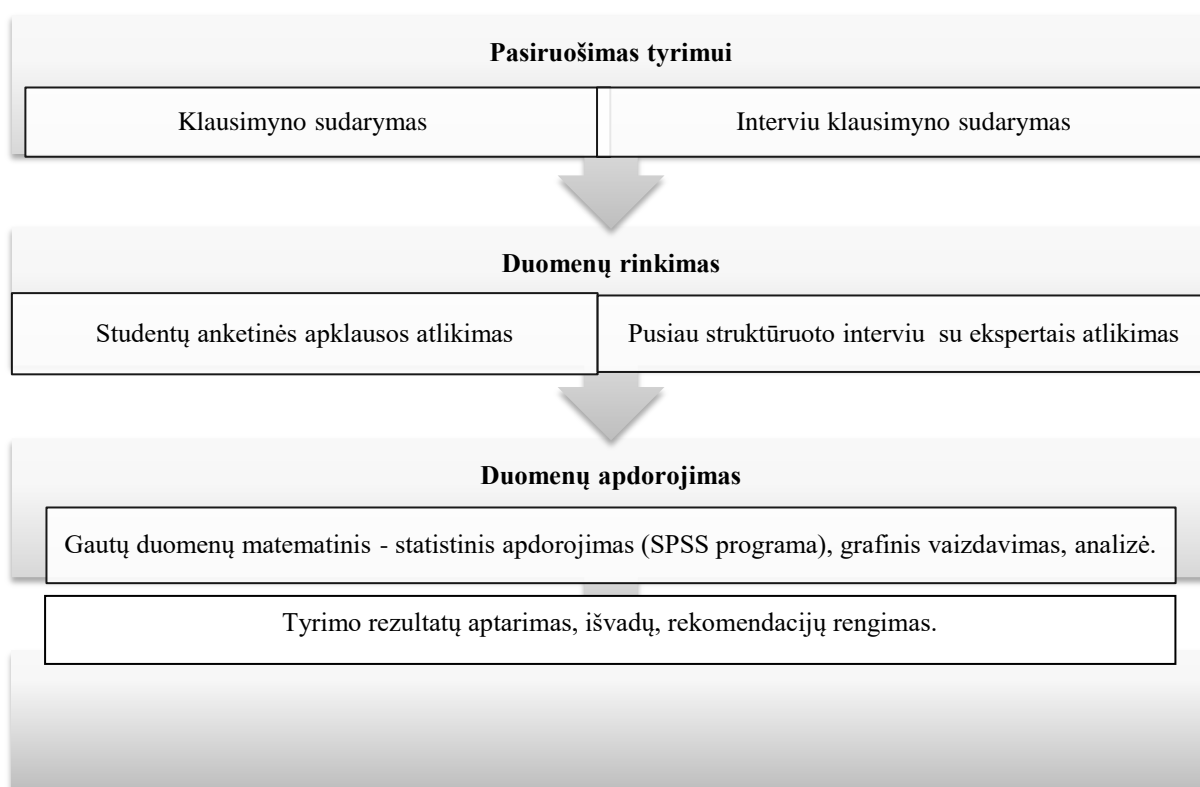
Pasiruošimas tyrimui

Klausimyno sudarymas

Interviu klausimyno sudarymas

Duomenų rinkimas

Studentų anketinės apklausos atlikimas

Pusiau struktūruoto interviu su ekspertais atlikimas

Duomenų apdorojimas

Gautų duomenų matematinis - statistinis apdorojimas (SPSS programa), grafinis vaizdavimas, analizė.

Tyrimo rezultatų aptarimas, išvadų, rekomendacijų rengimas.